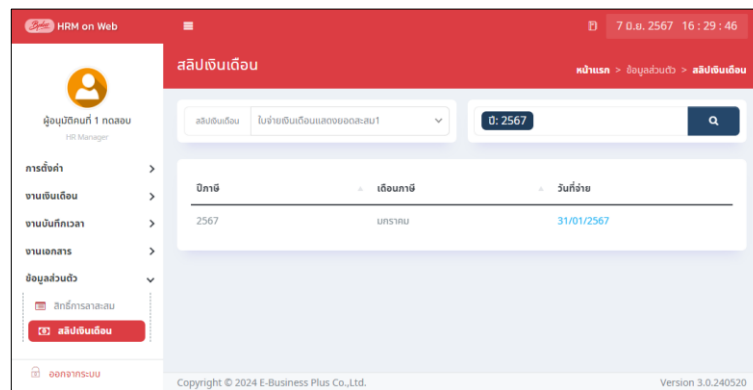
HRM on Web

7 มิ.ย. 2567 16 : 29 : 46

ผู้อนุมัติคนที่ 1 ทดสอบ
HR Manager

การตั้งค่า
งานเงินเดือน
งานบันทึกเวลา
งานเอกสาร
ข้อมูลส่วนตัว
สิทธิ์การลาสะสม
สลิปเงินเดือน

ออกจากระบบ

สลิปเงินเดือน

หน้าแรก > ข้อมูลส่วนตัว > สลิปเงินเดือน

สลิปเงินเดือน ใบจ่ายเงินเดือนแสดงยอดสะสม1

ปี: 2567

| ปีภาษี | เดือนภาษี | วันที่จ่าย |
|---|---|---|
| 2567 | มกราคม | 31/01/2567 |

Copyright © 2024 E-Business Plus Co.,Ltd.

Version 3.0.240520